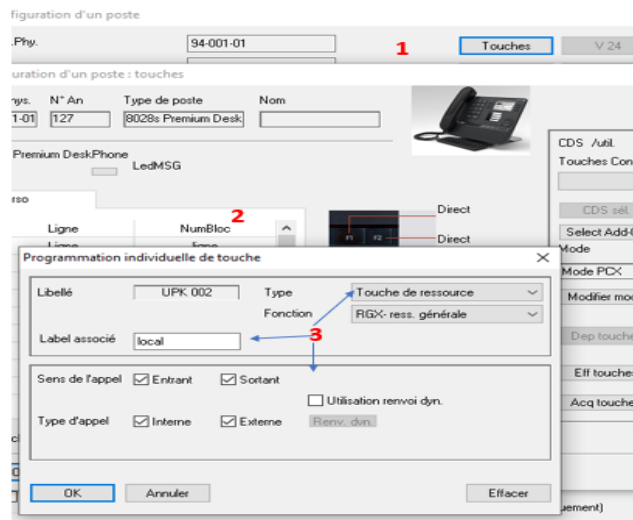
figuration d'un poste

.Phy. 94-001-01

1

Touches

V 24

uration d'un poste : touches

nys. N° An Type de poste Nom

1-01 127 8028s Premium Desk

Premium DeskPhone

LedMSG

rso

Ligne NumBloc

2

Ligne

Direct

F1 F2

Direct

CDS /util.

Touches Con

CDS sél.

Select Add-

Mode

Mode PCX

Modifier mo

Dep touche

Eff touches

Acq touche

Programmation individuelle de touche

Libellé UPK 002

Type Touche de ressource

Fonction RGX- ress. générale

Label associé local

3

Sens de l'appel Entrant Sortant

Utilisation renvoi dyn.

Type d'appel Interne Externe Renv. dyn.

OK Annuler Effacer

uement)